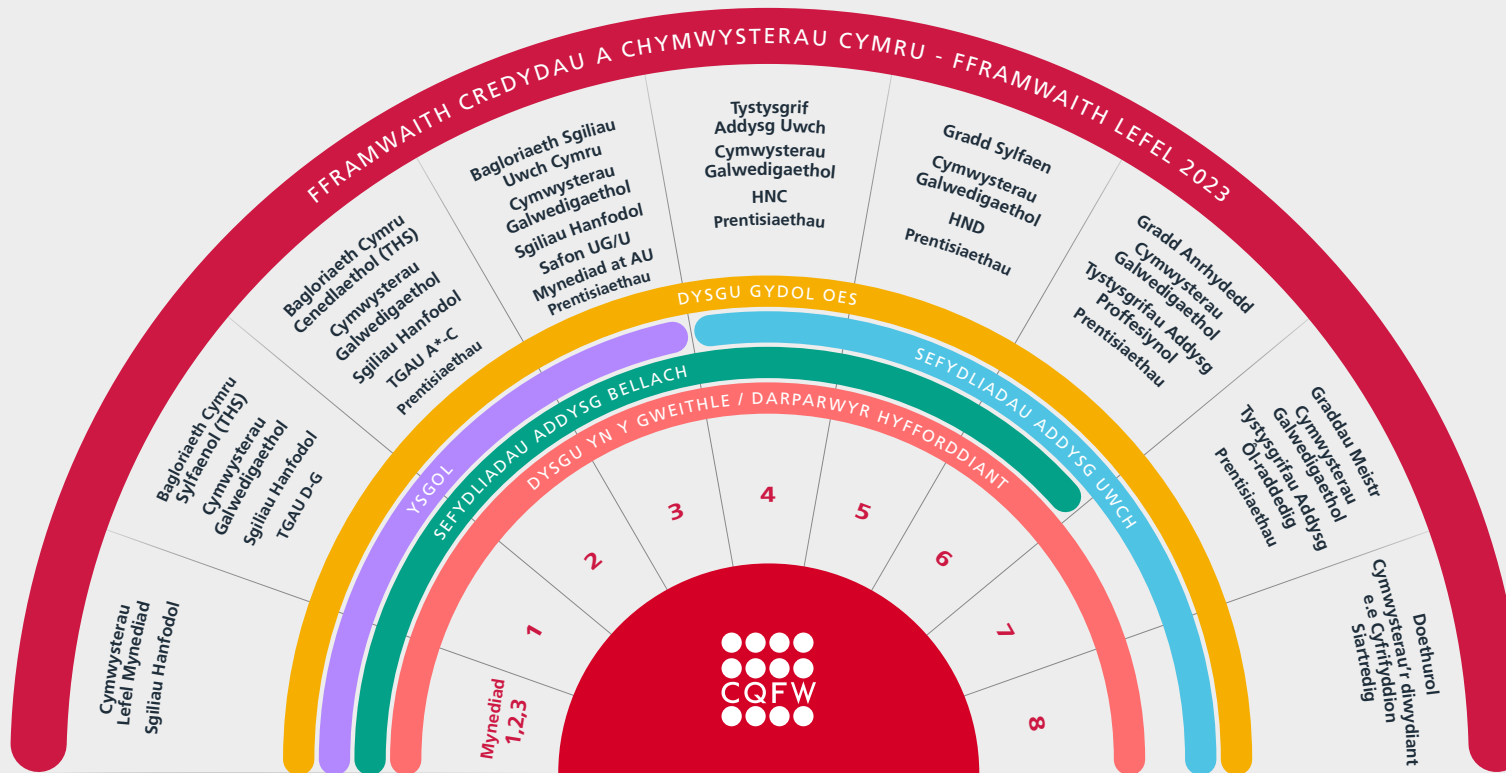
FFRAMWAITH CREDYDAU A CHYMWYSTERAU CYMRU - FFRAMWAITH LEFEL 2023

Cymwysterau Lefel Mynediad
Sgiliau Hanfodol

Bagloriaeth Cymru Sylfaenol (THS)
Cymwysterau Galwedigaethol
Sgiliau Hanfodol
TGAU D-G

Bagloriaeth Cymru Cenedlaethol (THS)
Cymwysterau Galwedigaethol
Sgiliau Hanfodol
TGAU A*-C
Prentisiaethau

Bagloriaeth Sgiliau Uwch Cymru
Cymwysterau Galwedigaethol
Sgiliau Hanfodol
Safon UG/U
Mynediad at AU
Prentisiaethau

Tystysgrif Addysg Uwch
Cymwysterau Galwedigaethol
HNC
Prentisiaethau

Gradd Sylfaen
Cymwysterau Galwedigaethol
HND
Prentisiaethau

Gradd Anrhydedd
Cymwysterau Galwedigaethol
Tystysgrifau Addysg Proffesiynol
Prentisiaethau

Graddau Meistr
Cymwysterau Galwedigaethol
Tystysgrifau Addysg Ôl-raddedig
Prentisiaethau

Doethurol
Cymwysterau'r diwydiant e.e Cyfrifyddion Siartredig

DYSGU GYDOL OES

YSGOL

SEFYDLIADAU ADDYSG UWCH

SEFYDLIADAU ADDYSG BELLACH

DYSGU YN Y GWEITHLE / DARPARWYR HYFFORDDIANT

Mynediad 1,2,3
1
2
3
4
5
6
7
8

CQFW